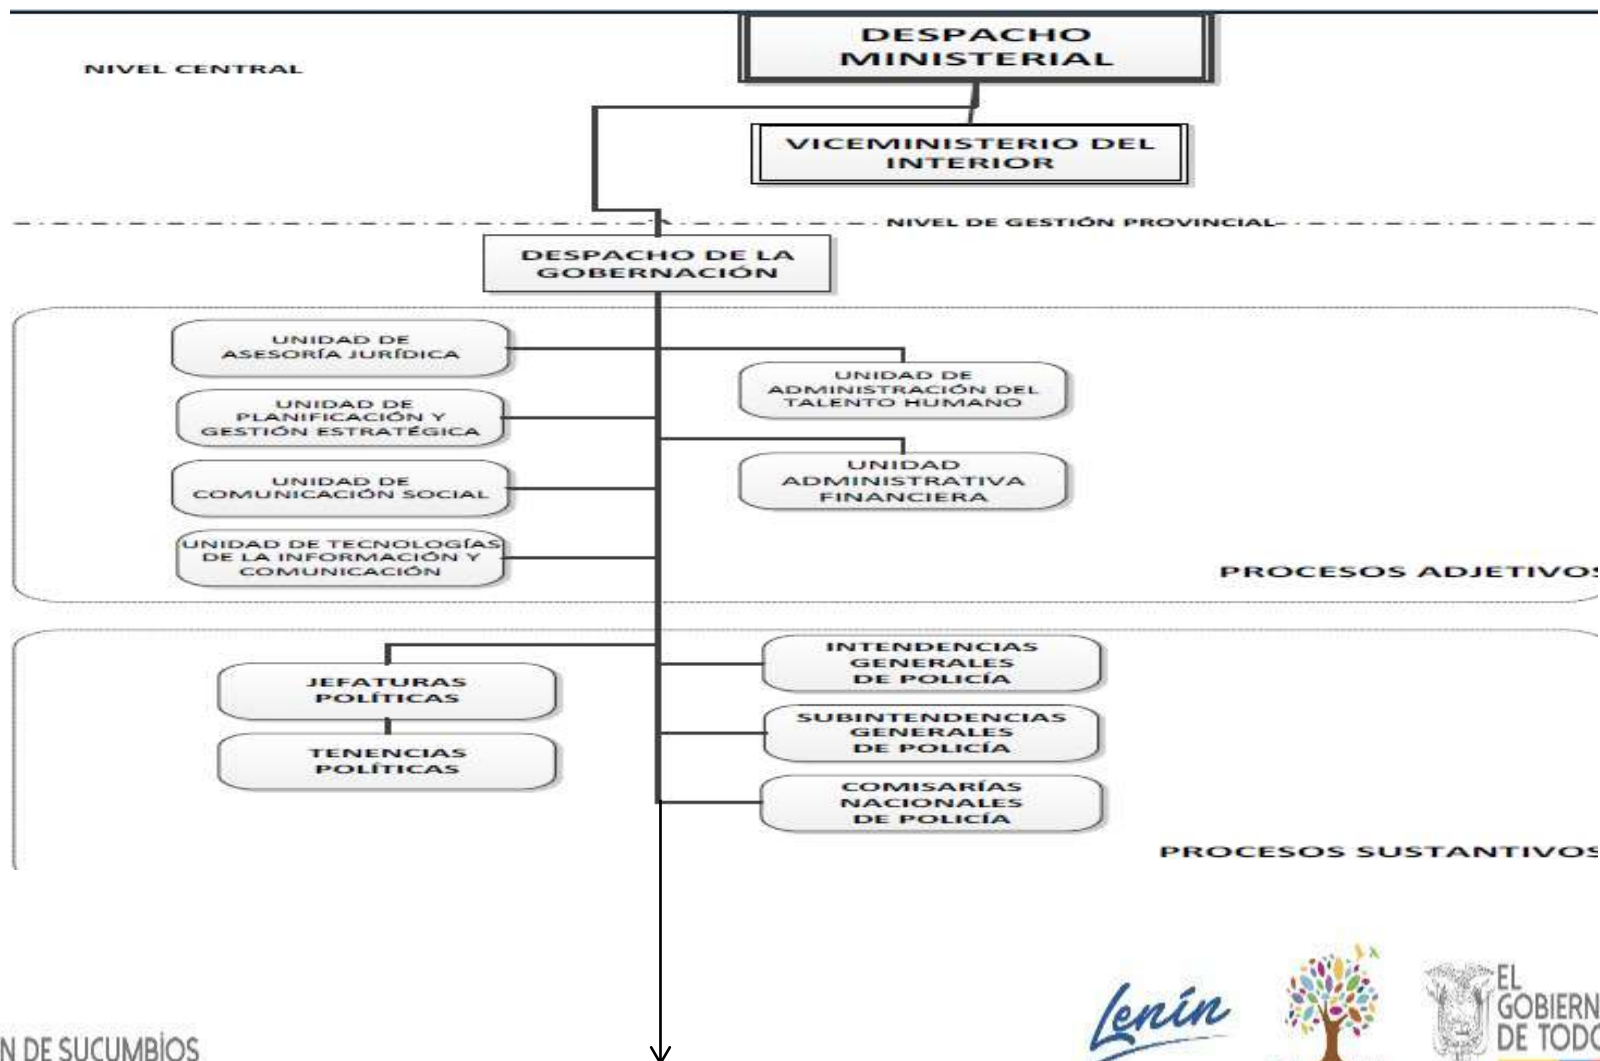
NIVEL CENTRAL

DESPACHO MINISTERIAL

VICEMINISTERIO DEL INTERIOR

NIVEL DE GESTIÓN PROVINCIAL

DESPACHO DE LA GOBERNACIÓN

UNIDAD DE ASESORÍA JURÍDICA

UNIDAD DE PLANIFICACIÓN Y GESTIÓN ESTRATÉGICA

UNIDAD DE COMUNICACIÓN SOCIAL

UNIDAD DE TECNOLOGÍAS DE LA INFORMACIÓN Y COMUNICACIÓN

UNIDAD DE ADMINISTRACIÓN DEL TALENTO HUMANO

UNIDAD ADMINISTRATIVA FINANCIERA

PROCESOS ADJETIVOS

JEFATURAS POLÍTICAS

TENENCIAS POLÍTICAS

INTENDENCIAS GENERALES DE POLICÍA

SUBINTENDENCIAS GENERALES DE POLICÍA

COMISARÍAS NACIONALES DE POLICÍA

PROCESOS SUSTANTIVOS

N DE SUCUMBÍOS

Lenín

EL GOBIERN DE TODO